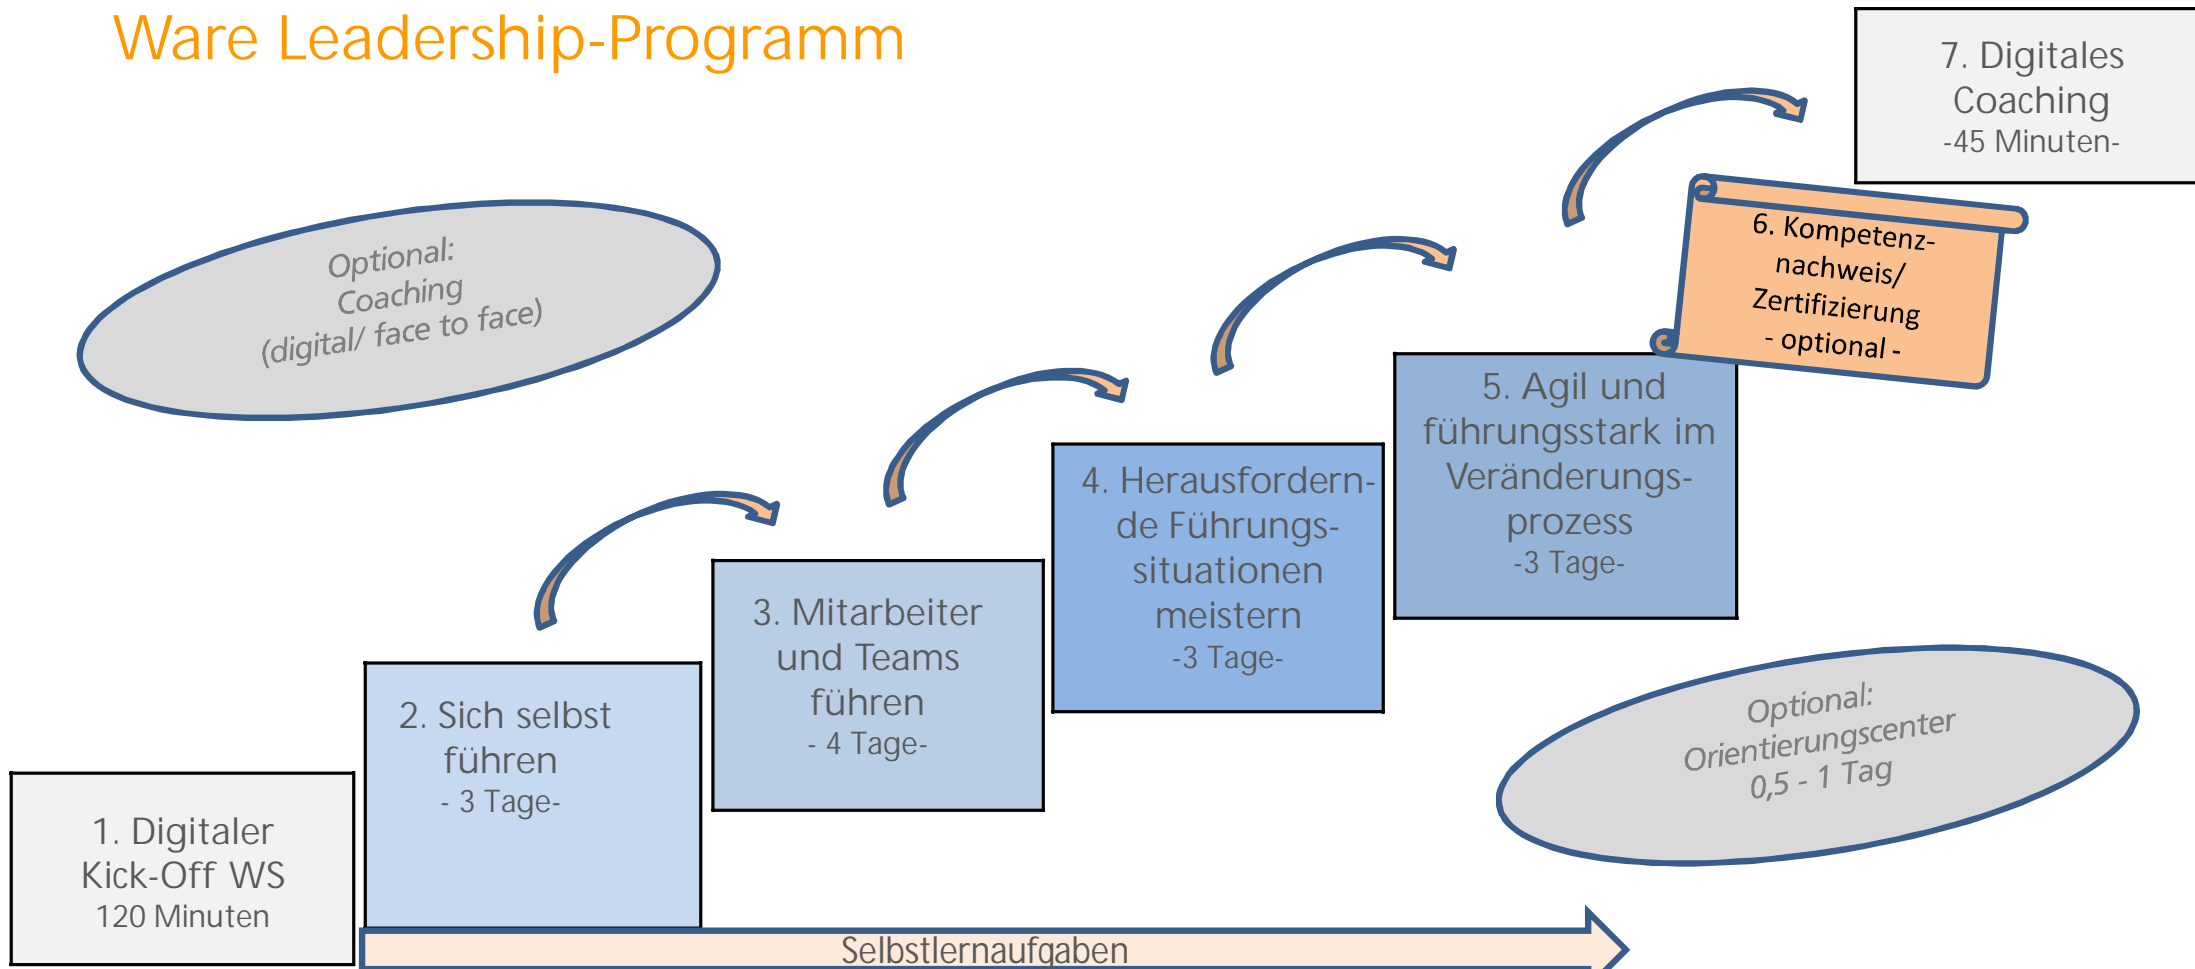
Ware Leadership-Programm

Optional:
Coaching
(digital/ face to face)

1. Digitaler Kick-Off WS
120 Minuten

2. Sich selbst führen
- 3 Tage-

3. Mitarbeiter und Teams führen
- 4 Tage-

4. Herausfordernde Führungssituationen meistern
-3 Tage-

5. Agil und führungsstark im Veränderungsprozess
-3 Tage-

6. Kompetenznachweis/ Zertifizierung
- optional -

7. Digitales Coaching
-45 Minuten-

Optional:
Orientierungscenter
0,5 - 1 Tag

Selbstlernaufgaben